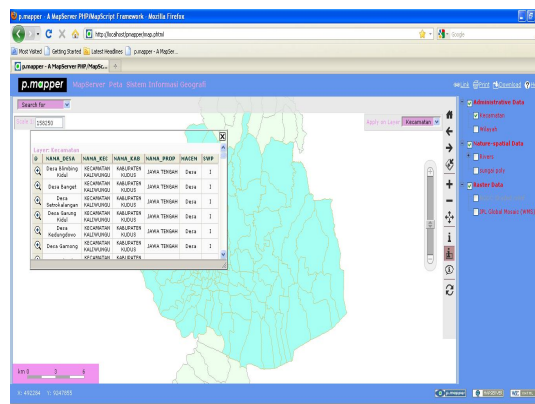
p.mapper - A MapServer PHP/MapScript Framework - Mozilla Firefox

http://localhost/pmapper/map.phtml

Google

Most Visited  Getting Started  Latest Headlines  p.mapper - A MapSer...

p.mapper - A MapServer PHP/MapSc... +

p.mapper MapServer Peta Sistem Informasi Geografi

Link Print Download Help

Search for

Scale 1: 158250

Apply on Layer Kecamatan

Layer: Kecamatan

| @ | NAMA_DESA | NAMA_KEC | NAMA_KAB | NAMA_PROP | HAIEH | SWP |
|---|---|---|---|---|---|---|
|  | Desa Blimbing Kidul | KECAMATAN KALIWUNGU | KABUPATEN KUDUS | JAWA TENGAH | Desa | 1 |
|  | Desa Bangat | KECAMATAN KALIWUNGU | KABUPATEN KUDUS | JAWA TENGAH | Desa | 1 |
|  | Desa Setrokalangan | KECAMATAN KALIWUNGU | KABUPATEN KUDUS | JAWA TENGAH | Desa | 1 |
|  | Desa Garung Kidul | KECAMATAN KALIWUNGU | KABUPATEN KUDUS | JAWA TENGAH | Desa | 1 |
|  | Desa Kedungdowo | KECAMATAN KALIWUNGU | KABUPATEN KUDUS | JAWA TENGAH | Desa | 1 |
|  | Desa Gamong | KECAMATAN KALIWUNGU | KABUPATEN KUDUS | JAWA TENGAH | Desa | 1 |

Administrative Data
Kecamatan
Wilayah
Nature-spatial Data
Rivers
Jalan kota
Raster Data
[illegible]
JPL Global Mosaic (WMS)

km 0 3 6

X: 492294 Y: 9247555